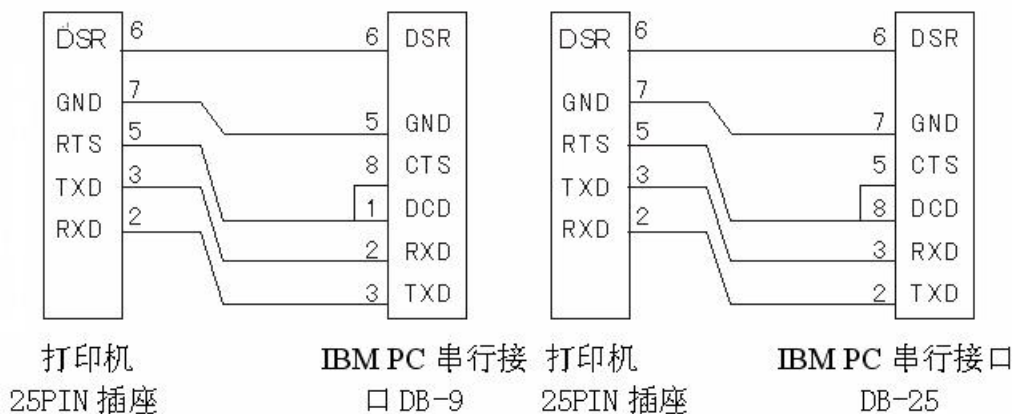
DSR 6
GND 7
RTS 5
TXD 3
RXD 2

6 DSR
5 GND
8 CTS
1 DCD
2 RXD
3 TXD

打印机
25PIN 插座

IBM PC 串行接口 DB-9

DSR 6
GND 7
RTS 5
TXD 3
RXD 2

6 DSR
7 GND
5 CTS
8 DCD
3 RXD
2 TXD

打印机
25PIN 插座

IBM PC 串行接口
DB-25